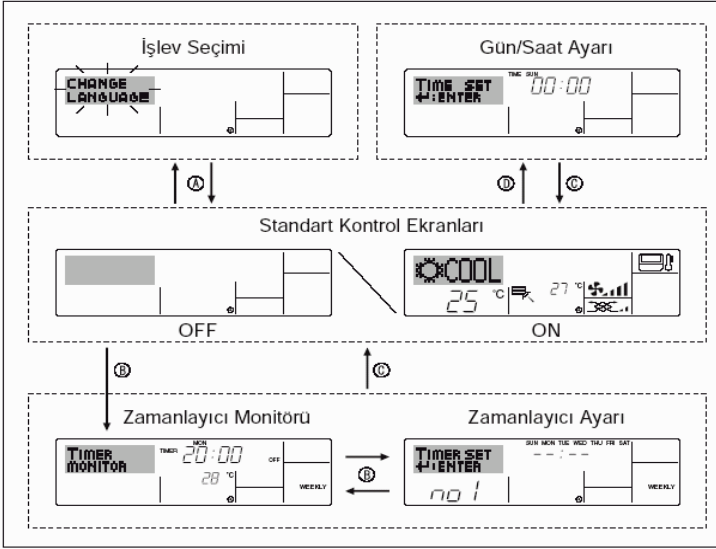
İşlev Seçimi

CHANGE
LANGUAGE

Gün/Saat Ayarı

TIME SET
↵:ENTER

TIME SUN
00:00

Ⓐ

Ⓓ

Ⓒ

Standart Kontrol Ekranları

COOL
25 °C
27 °C

OFF

ON

Ⓑ

Ⓒ

Zamanlayıcı Monitörü

TIMER
MONITOR

TIMER MON
20:00
OFF
28 °C
WEEKLY

Ⓑ

Zamanlayıcı Ayarı

TIMER SET
↵:ENTER

SUN MON TUE WED THU FRI SAT
--:--
no 1
WEEKLY